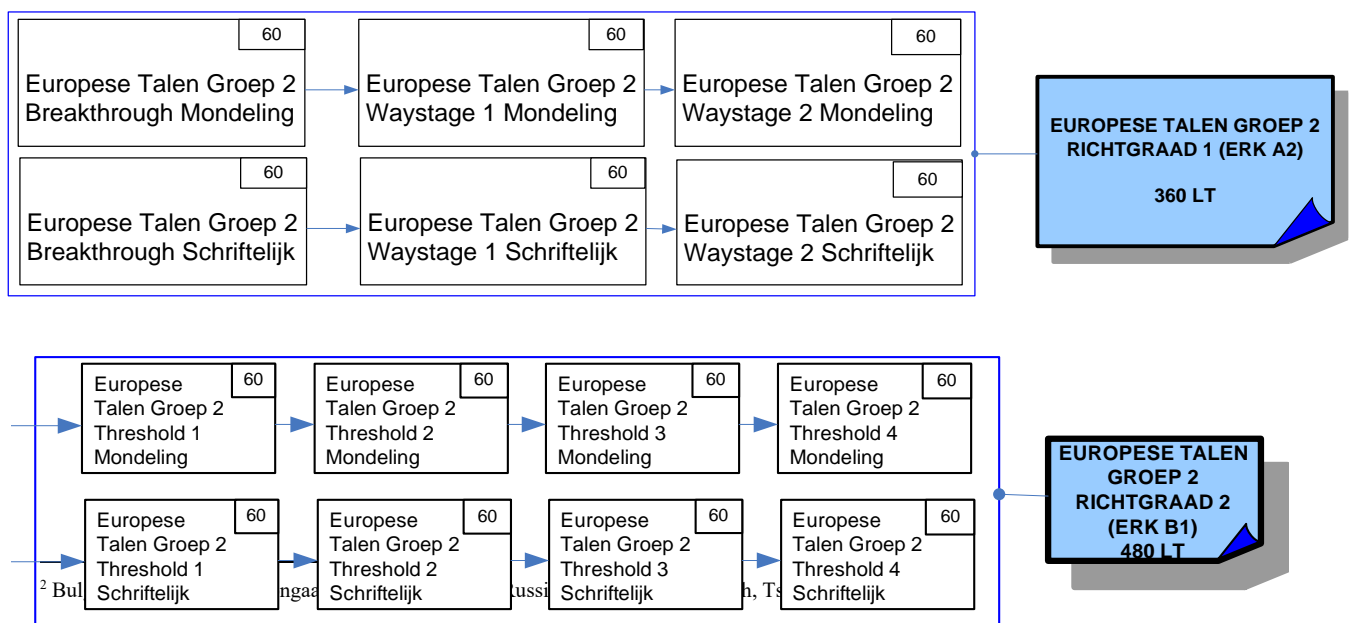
60
Europese Talen Groep 2 Breakthrough Mondeling

60
Europese Talen Groep 2 Waystage 1 Mondeling

60
Europese Talen Groep 2 Waystage 2 Mondeling

60
Europese Talen Groep 2 Breakthrough Schriftelijk

60
Europese Talen Groep 2 Waystage 1 Schriftelijk

60
Europese Talen Groep 2 Waystage 2 Schriftelijk

EUROPESE TALEN GROEP 2 RICHTGRAAD 1 (ERK A2)

360 LT

60
Europese Talen Groep 2 Threshold 1 Mondeling

60
Europese Talen Groep 2 Threshold 2 Mondeling

60
Europese Talen Groep 2 Threshold 3 Mondeling

60
Europese Talen Groep 2 Threshold 4 Mondeling

60
Europese Talen Groep 2 Threshold 1 Schriftelijk

60
Europese Talen Groep 2 Threshold 2 Schriftelijk

60
Europese Talen Groep 2 Threshold 3 Schriftelijk

60
Europese Talen Groep 2 Threshold 4 Schriftelijk

EUROPESE TALEN GROEP 2 RICHTGRAAD 2 (ERK B1)
480 LT

$^2$ Bul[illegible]ngaa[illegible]Russi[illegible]h, Ts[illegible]